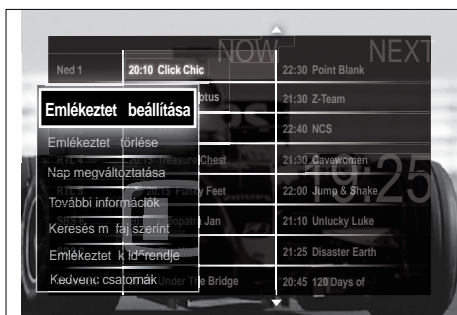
NOW NEXT

Ned 1 20:10 Click Chic 22:30 Point Blank

ptus 21:30 Z-Team

22:40 NCS

RTL 4 20:15 Treasure Chest 21:30 Cavewomen

RTL 5 20:15 Funny Feet 22:00 Jump & Shake

SBS 6 opatra Jan 21:10 Unlucky Luke

21:25 Disaster Earth

Under The Bridge 20:45 120 Days of

19:25

Emlékeztet beállítása

Emlékeztet törlése

Nap megváltoztatása

További információk

Keresés m faj szerint

Emlékeztet k id rendje

Kedvenc csatornák